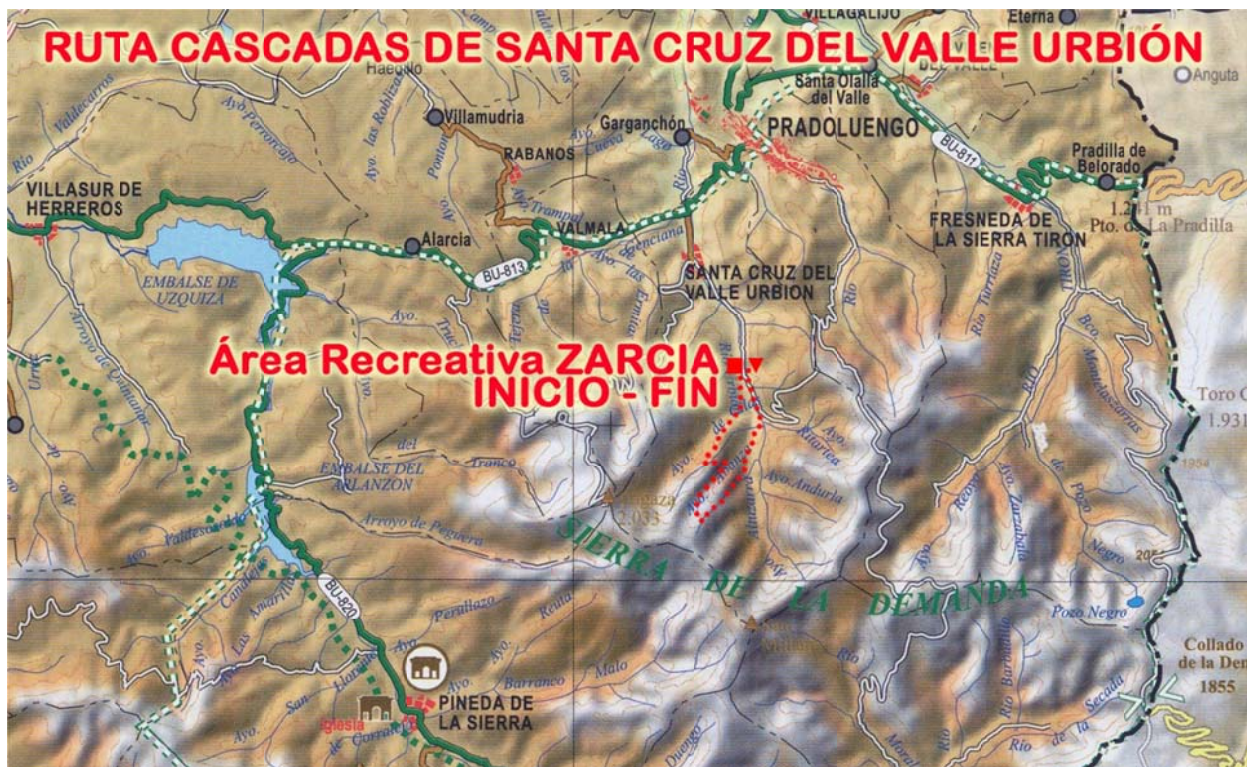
RUTA CASCADAS DE SANTA CRUZ DEL VALLE URBIÓN

VILLAGALIJO
Eterna
Anguta
Haedillo
Santa Olalla del Valle
DEL VALLE
Villamudria
Garganchón
PRADOLUENGO
RABANOS
BU-811
Pradilla de Belorado
VILLASUR DE HERREROS
VALMALA
Alarcia
FRESNEDA DE LA SIERRA TIRON
1.2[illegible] m
Pto. de La Pradilla
EMBALSE DE UZQUIZA
BU-813
SANTA CRUZ DEL VALLE URBION
Área Recreativa ZARCIA
INICIO - FIN
Toro
1.931
EMBALSE DEL ARLANZON
2.035
SIERRA DE LA DEMANDA
Pozo Negro
BU-820
Collado de la De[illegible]
1855
PINEDA DE LA SIERRA
Iglesia
Ayo. Trampal
Ayo. Gencianas
Arroyo de Pegüera
Arroyo de Valdecarros
Río Tirón
Río Turrieza
Ayo. Andurla
Río Moral
Río Duengo
Río de la Secada
Reuta
Peralozo